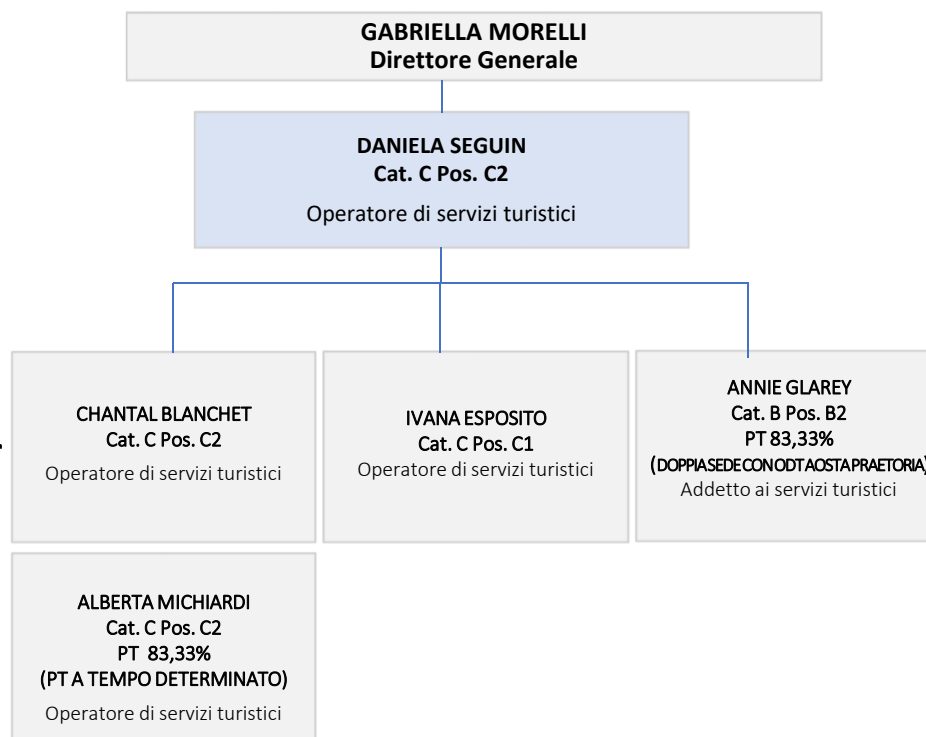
GABRIELLA MORELLI
Direttore Generale

DANIELA SEGUIN
Cat. C Pos. C2
Operatore di servizi turistici

CHANTAL BLANCHET
Cat. C Pos. C2
Operatore di servizi turistici

IVANA ESPOSITO
Cat. C Pos. C1
Operatore di servizi turistici

ANNIE GLAREY
Cat. B Pos. B2
PT 83,33%
(DOPPIA SEDE CON ODT AOSTA PRAETORIA)
Addetto ai servizi turistici

ALBERTA MICHIARDI
Cat. C Pos. C2
PT 83,33%
(PT A TEMPO DETERMINATO)
Operatore di servizi turistici